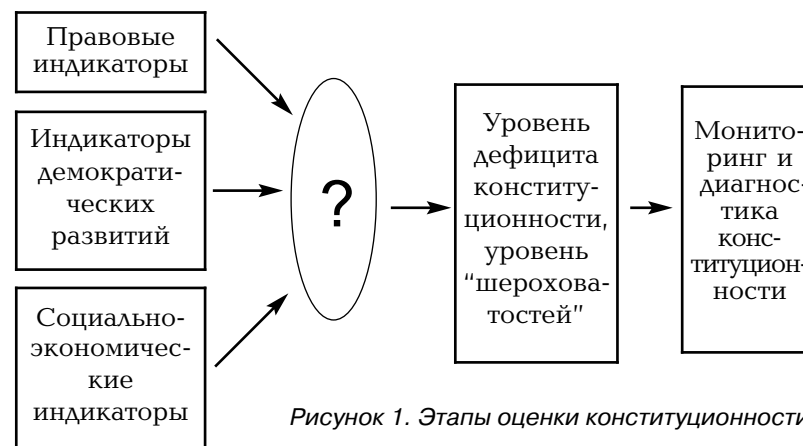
Правовые индикаторы

Индикаторы демократических развитий

Социально-экономические индикаторы

?

Уровень дефицита конституционности, уровень "шероховатостей"

Мониторинг и диагностика конституционности

Рисунок 1. Этапы оценки конституционности